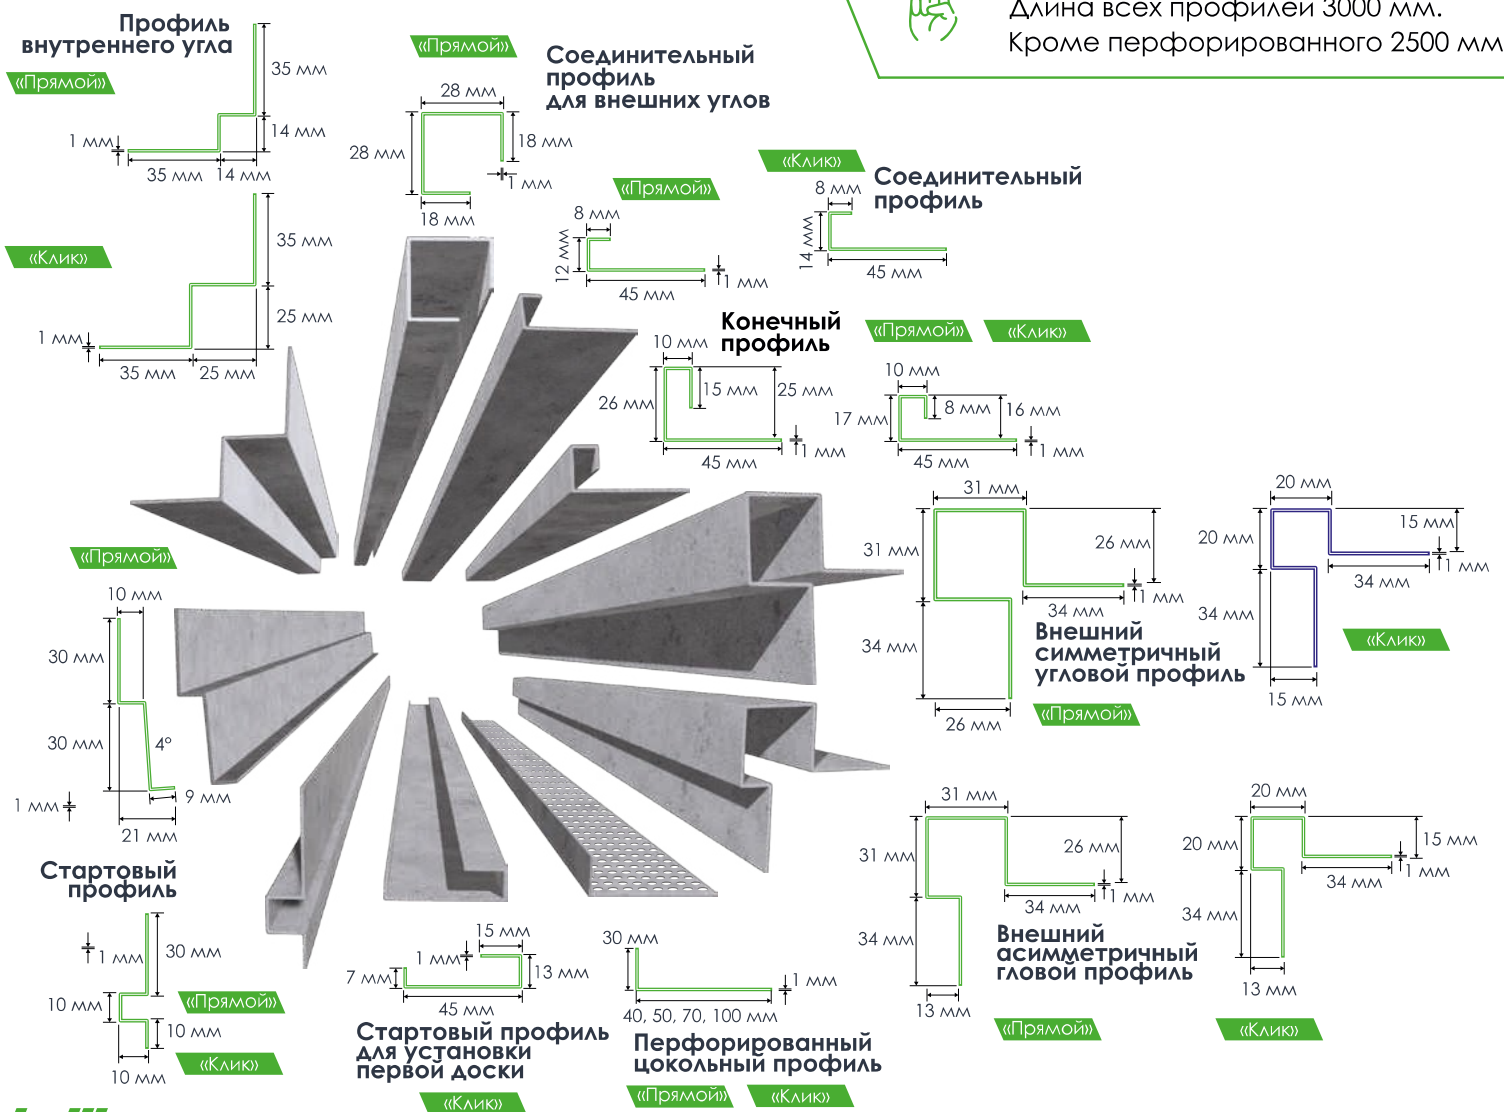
Длина всех профилей 3000 мм. Кроме перфорированного 2500 мм

Профиль внутреннего угла
«Прямой»
35 мм
14 мм
1 мм
35 мм 14 мм

«Клик»
35 мм
25 мм
1 мм
35 мм 25 мм

«Прямой»
Соединительный профиль для внешних углов
28 мм
28 мм
18 мм
1 мм
18 мм

«Прямой»
8 мм
12 мм
45 мм
1 мм

«Клик»
Соединительный профиль
8 мм
14 мм
45 мм

Конечный профиль
«Прямой» «Клик»
10 мм
26 мм
15 мм
25 мм
45 мм
1 мм

10 мм
17 мм
8 мм
16 мм
45 мм
1 мм

31 мм
31 мм
26 мм
1 мм
34 мм
34 мм
26 мм
Внешний симметричный угловой профиль
«Прямой»

20 мм
20 мм
15 мм
1 мм
34 мм
34 мм
15 мм
«Клик»

«Прямой»
10 мм
30 мм
30 мм
4°
1 мм
9 мм
21 мм
Стартовый профиль

1 мм
30 мм
10 мм
10 мм
10 мм
«Прямой»
«Клик»

15 мм
1 мм
7 мм
13 мм
45 мм
Стартовый профиль для установки первой доски
«Клик»

30 мм
1 мм
40, 50, 70, 100 мм
Перфорированный цокольный профиль
«Прямой» «Клик»

31 мм
31 мм
26 мм
1 мм
34 мм
34 мм
13 мм
Внешний асимметричный гловой профиль
«Прямой»

20 мм
20 мм
15 мм
1 мм
34 мм
34 мм
13 мм
«Клик»